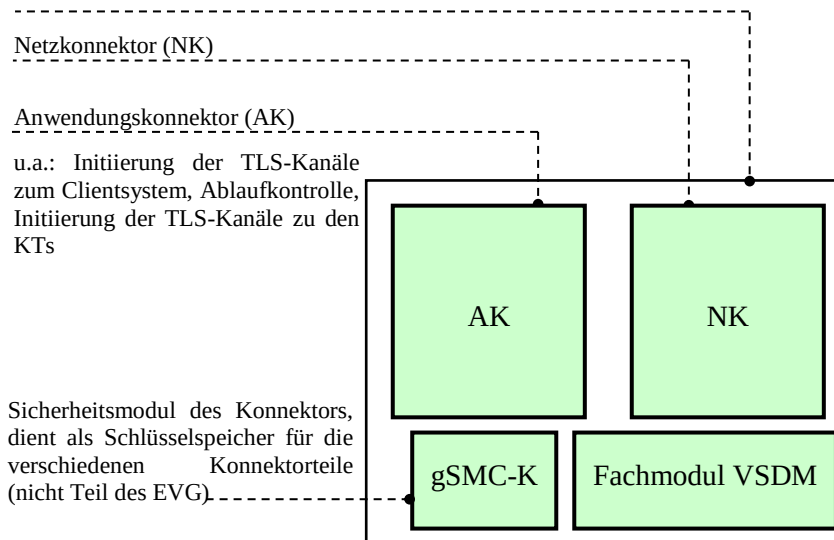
Netzkonnektor (NK)

Anwendungskonnektor (AK)

u.a.: Initiierung der TLS-Kanäle zum Clientsystem, Ablaufkontrolle, Initiierung der TLS-Kanäle zu den KTs

AK

NK

Sicherheitsmodul des Konnektors, dient als Schlüsselspeicher für die verschiedenen Konnektorteile (nicht Teil des EVG)

gSMC-K

Fachmodul VSDM